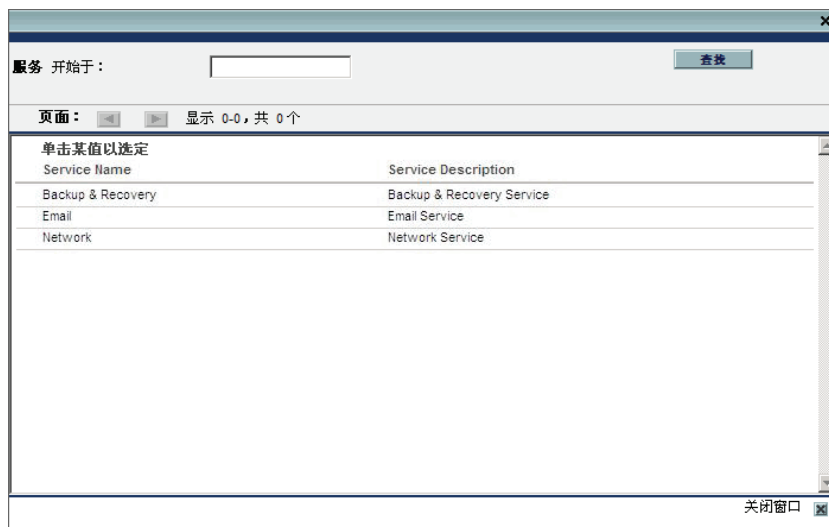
×

服务 开始于：

查找

页面： 显示 0-0，共 0个

单击某值以选定

| Service Name | Service Description |
|---|---|
| Backup & Recovery | Backup & Recovery Service |
| Email | Email Service |
| Network | Network Service |

关闭窗口